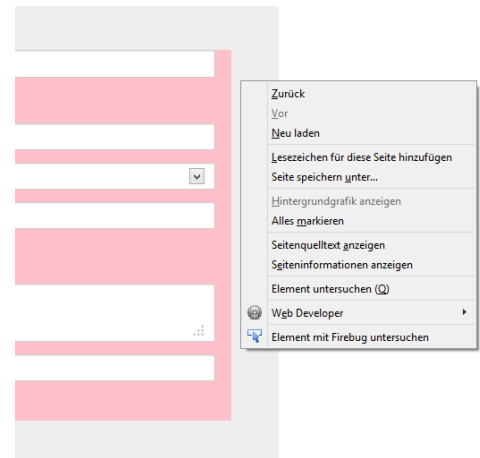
Zurück
Vor
Neu laden
Lesezeichen für diese Seite hinzufügen
Seite speichern unter...
Hintergrundgrafik anzeigen
Alles markieren
Seitenquelltext anzeigen
Seiteninformationen anzeigen
Element untersuchen (Q)
Web Developer
Element mit Firebug untersuchen